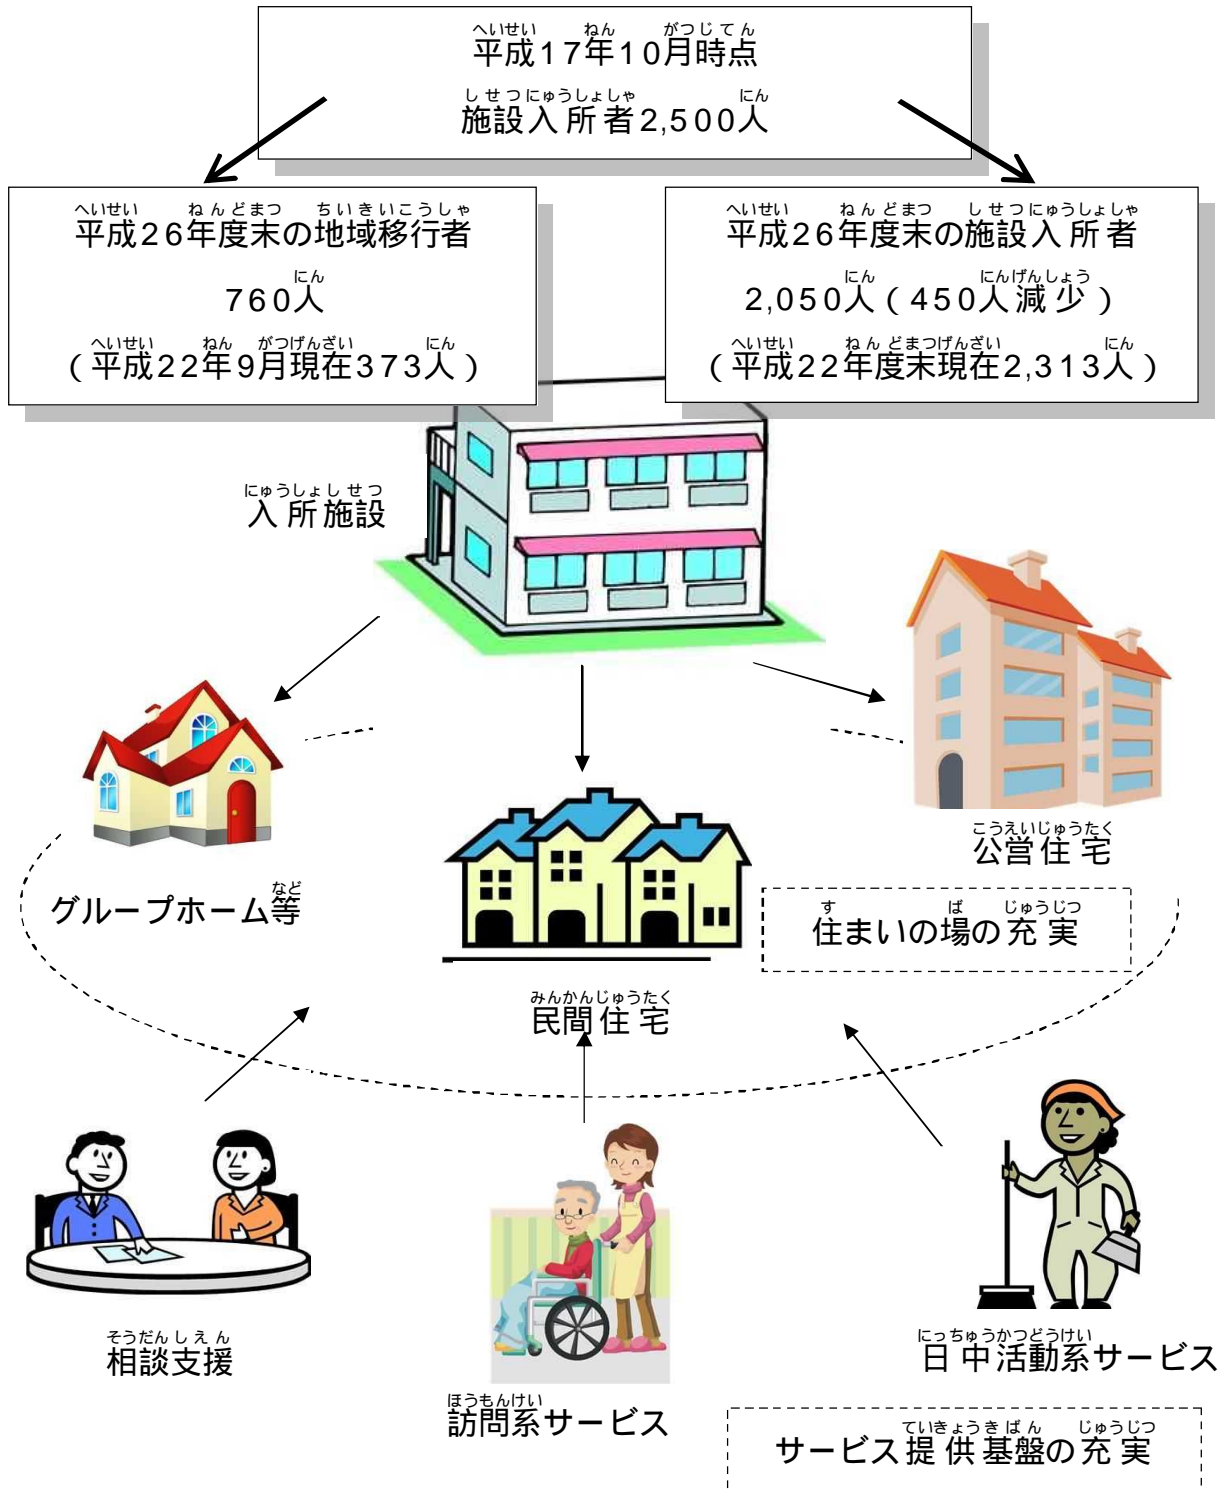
平成17年10月時点
施設入所者2,500人

平成26年度末の地域移行者
760人
（平成22年9月現在373人）

平成26年度末の施設入所者
2,050人（450人減少）
（平成22年度末現在2,313人）

入所施設

グループホーム等

公営住宅

住まいの場の充実

民間住宅

相談支援

訪問系サービス

日中活動系サービス

サービス提供基盤の充実